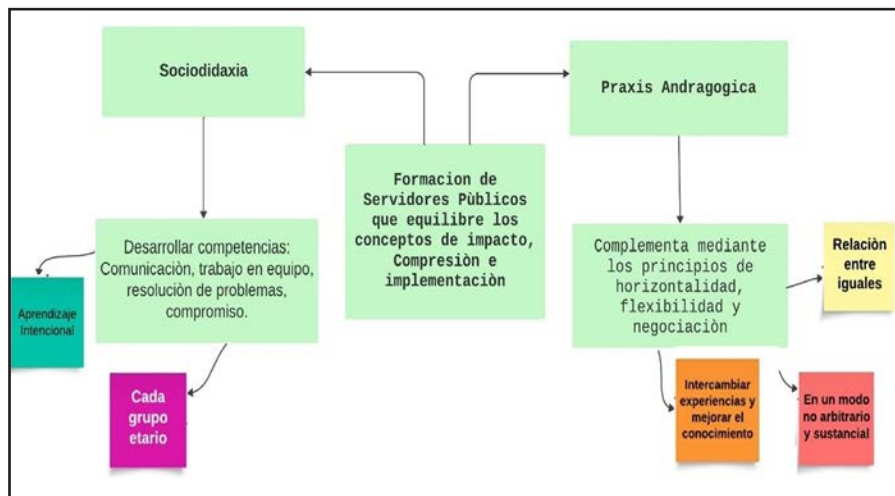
Sociodidaxia

Praxis Andragogica

Formacion de Servidores Pùblicos que equilibre los conceptos de impacto, Compresiòn e implementaciòn

Desarrollar competencias: Comunicaciòn, trabajo en equipo, resolución de problemas, compromiso.

Aprendizaje Intencional

Cada grupo etario

Complementa mediante los principios de horizontalidad, flexibilidad y negociaciòn

Relaciòn entre iguales

Intercambiar experiencias y mejorar el conocimiento

En un modo no arbitrario y sustancial